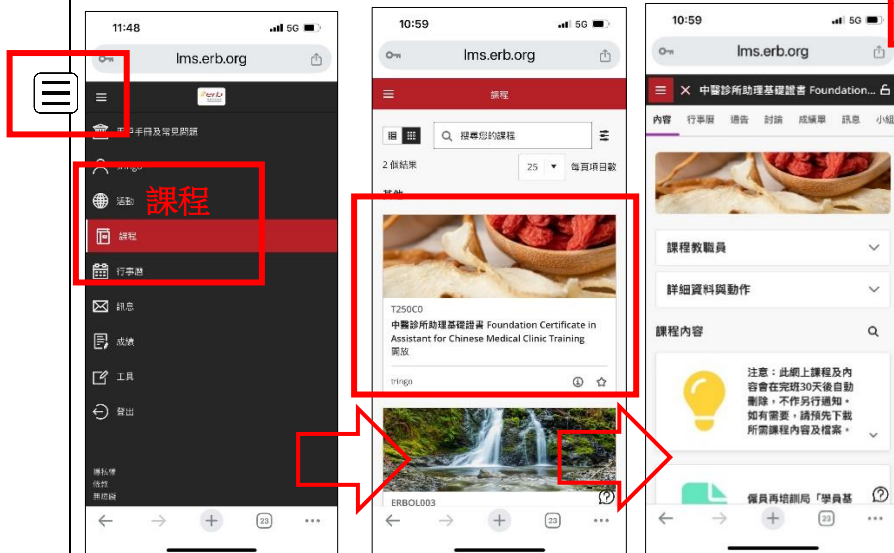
11:48
5G
lms.erb.org
學員手冊及常見問題
tringo
活動
課程
課程
行事曆
訊息
成績
工具
登出
隱私權
條款
無障礙
23

10:59
5G
lms.erb.org
課程
搜尋您的課程
2 個結果
25
每頁項目數
其他
T250C0
中醫診所助理基礎證書 Foundation Certificate in Assistant for Chinese Medical Clinic Training
開放
tringo
ERBOL003
23

10:59
5G
lms.erb.org
中醫診所助理基礎證書 Foundation...
內容
行事曆
通告
討論
成績單
訊息
小組
課程教職員
詳細資料與動作
課程內容
注意：此網上課程及內容會在完成30天後自動刪除，不作另行通知。如有需要，請預先下載所需課程內容及檔案。
僱員再培訓局「學員基
23